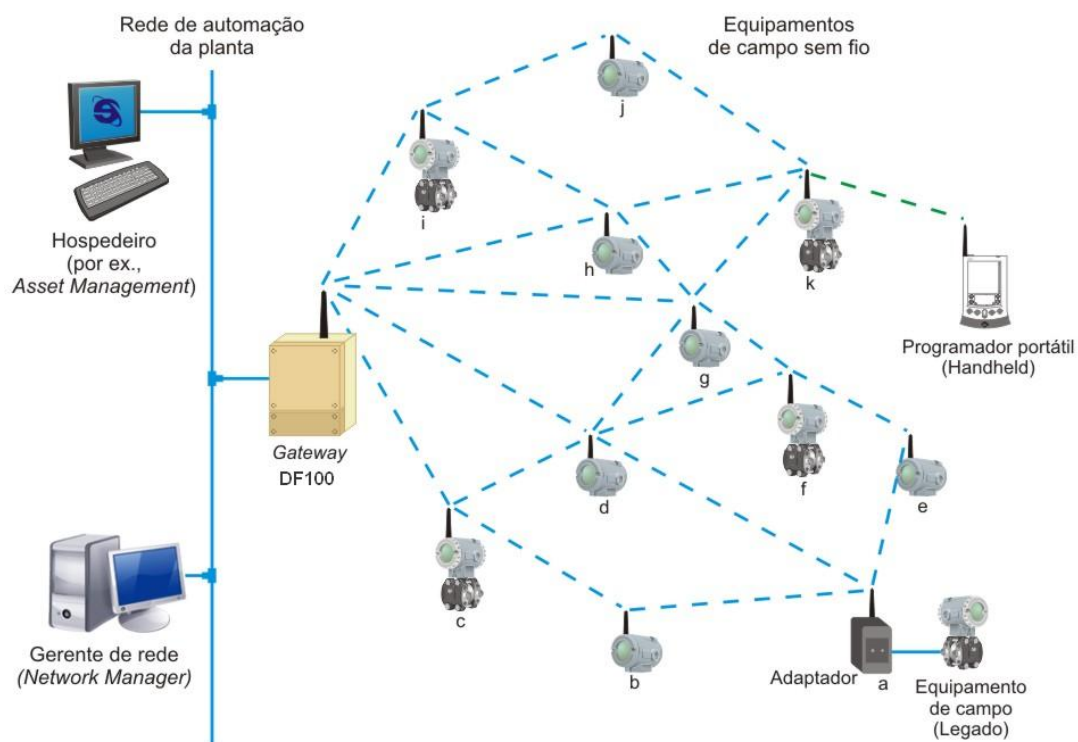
Rede de automação da planta

Equipamentos de campo sem fio

j

i

h

k

Hospedeiro (por ex., *Asset Management*)

Gateway DF100

g

Programador portátil (Handheld)

f

d

e

c

b

Adaptador

a

Equipamento de campo (Legado)

Gerente de rede (*Network Manager*)